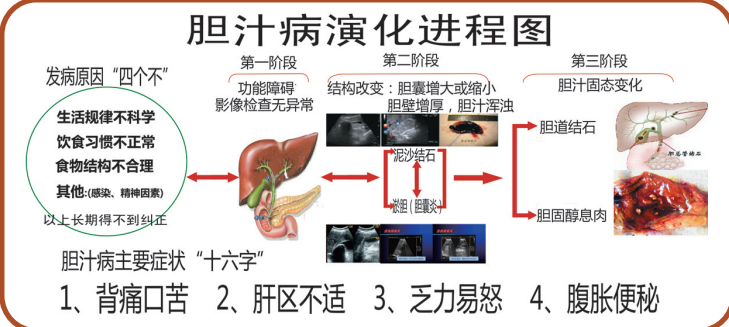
胆汁病演化进程图

发病原因“四个不”

生活规律不科学
饮食习惯不正常
食物结构不合理
其他:(感染、精神因素)

以上长期得不到纠正

第一阶段
功能障碍
影像检查无异常

第二阶段
结构改变：胆囊增大或缩小
胆壁增厚，胆汁浑浊

泥沙结石

泌胆(胆囊炎)

第三阶段
胆汁固态变化

胆道结石

胆固醇息肉

胆总管结石

胆汁病主要症状“十六字”

1、背痛口苦　2、肝区不适　3、乏力易怒　4、腹胀便秘